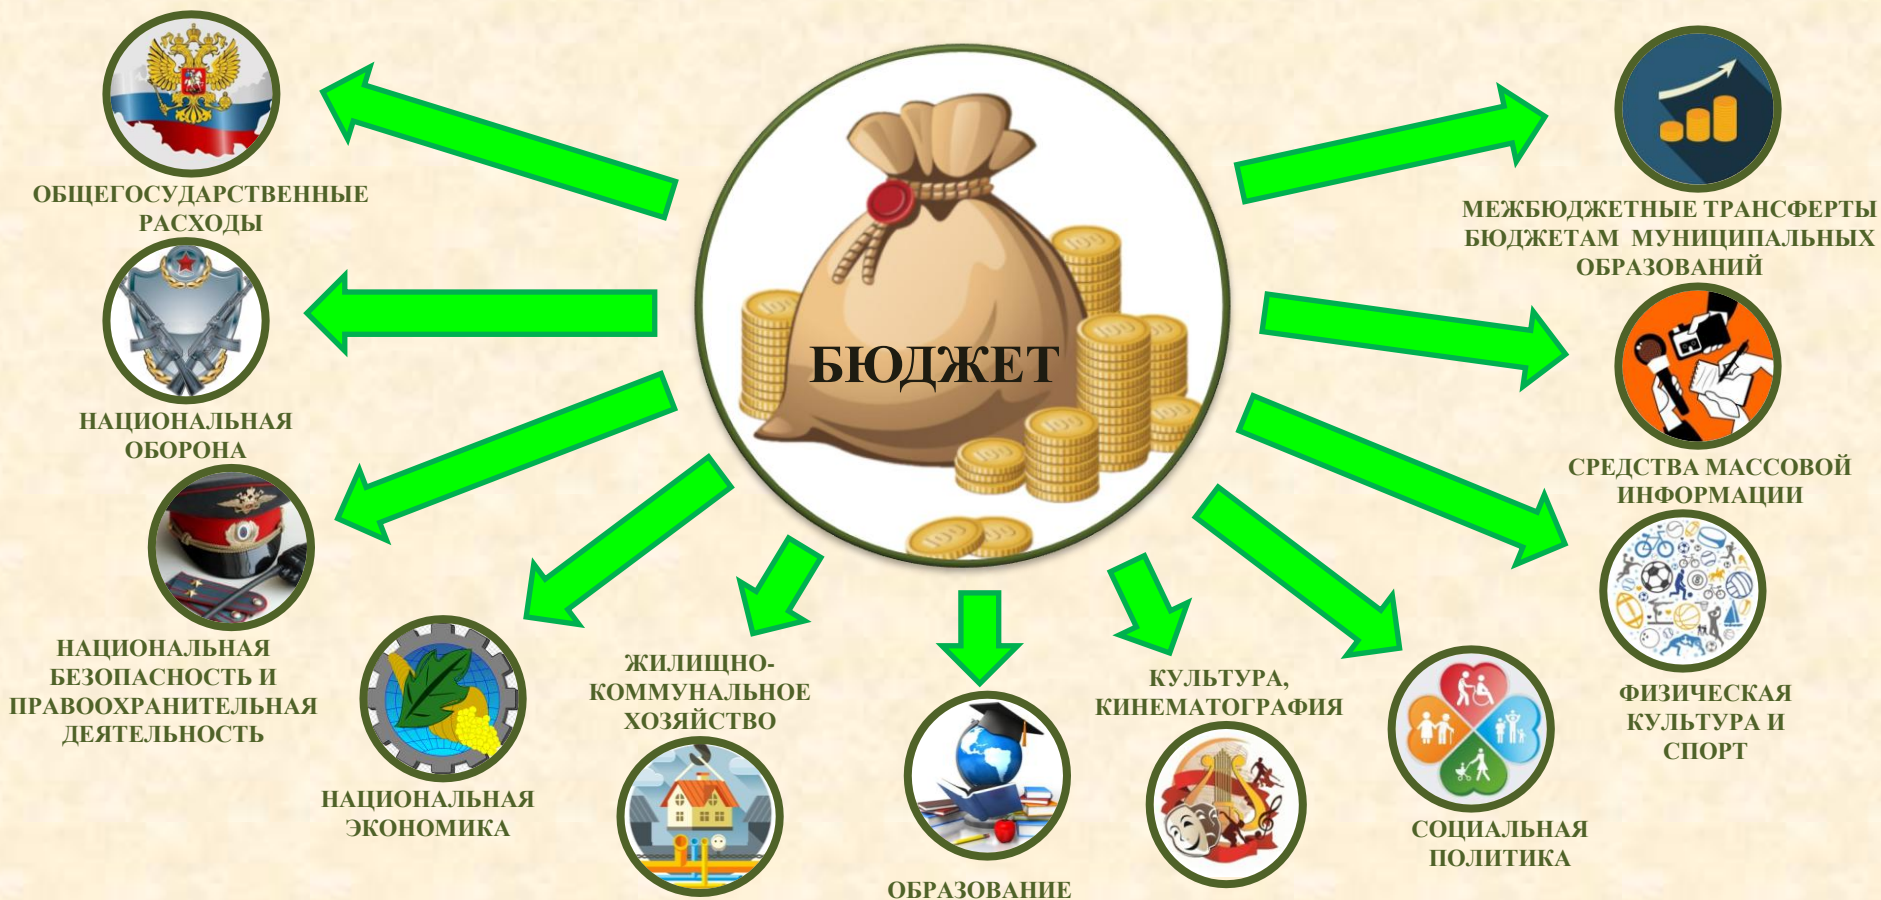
БЮДЖЕТ

ОБЩЕГОСУДАРСТВЕННЫЕ РАСХОДЫ

НАЦИОНАЛЬНАЯ ОБОРОНА

НАЦИОНАЛЬНАЯ БЕЗОПАСНОСТЬ И ПРАВООХРАНИТЕЛЬНАЯ ДЕЯТЕЛЬНОСТЬ

НАЦИОНАЛЬНАЯ ЭКОНОМИКА

ЖИЛИЩНО-КОММУНАЛЬНОЕ ХОЗЯЙСТВО

ОБРАЗОВАНИЕ

КУЛЬТУРА, КИНЕМАТОГРАФИЯ

СОЦИАЛЬНАЯ ПОЛИТИКА

ФИЗИЧЕСКАЯ КУЛЬТУРА И СПОРТ

СРЕДСТВА МАССОВОЙ ИНФОРМАЦИИ

МЕЖБЮДЖЕТНЫЕ ТРАНСФЕРТЫ БЮДЖЕТАМ МУНИЦИПАЛЬНЫХ ОБРАЗОВАНИЙ